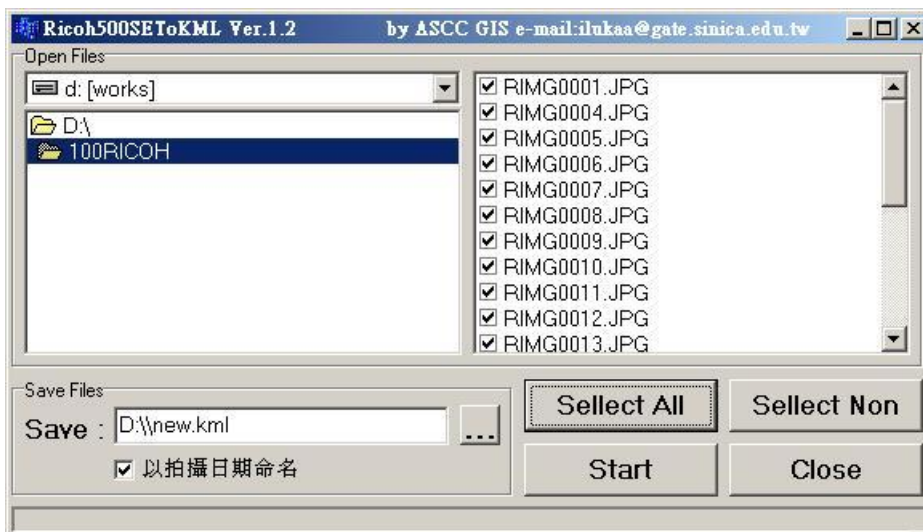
Ricoh500SEToKML Ver.1.2 by ASCC GIS e-mail:ilukaa@gate.sinica.edu.tw

Open Files

d: [works]

D:\
100RICOH

RIMG0001.JPG
RIMG0004.JPG
RIMG0005.JPG
RIMG0006.JPG
RIMG0007.JPG
RIMG0008.JPG
RIMG0009.JPG
RIMG0010.JPG
RIMG0011.JPG
RIMG0012.JPG
RIMG0013.JPG

Save Files

Save : D:\\new.kml ...

以拍攝日期命名

Sellect All

Sellect Non

Start

Close